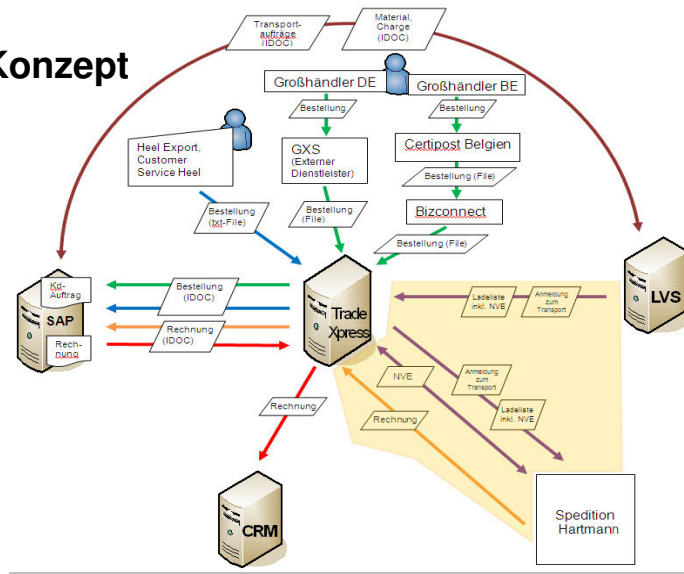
Konzept

Transport-aufträge (IDOC)

Material, Charge (IDOC)

Großhändler DE

Großhändler BE

Bestellung

Bestellung

Heel Export, Customer Service Heel

GXS (Externer Dienstleister)

Certipost Belgien

Bestellung (File)

Bizconnect

Bestellung (txt-File)

Bestellung (File)

Bestellung (File)

Kd-Auftrag

SAP

Rech-nung

Bestellung (IDOC)

Rechnung (IDOC)

Trade Xpress

Ladeliste inkl. NVE

Anmeldung zum Transport

LVS

NVE

Anmeldung zum Transport

Ladeliste inkl. NVE

Rechnung

Rechnung

CRM

Spedition Hartmann